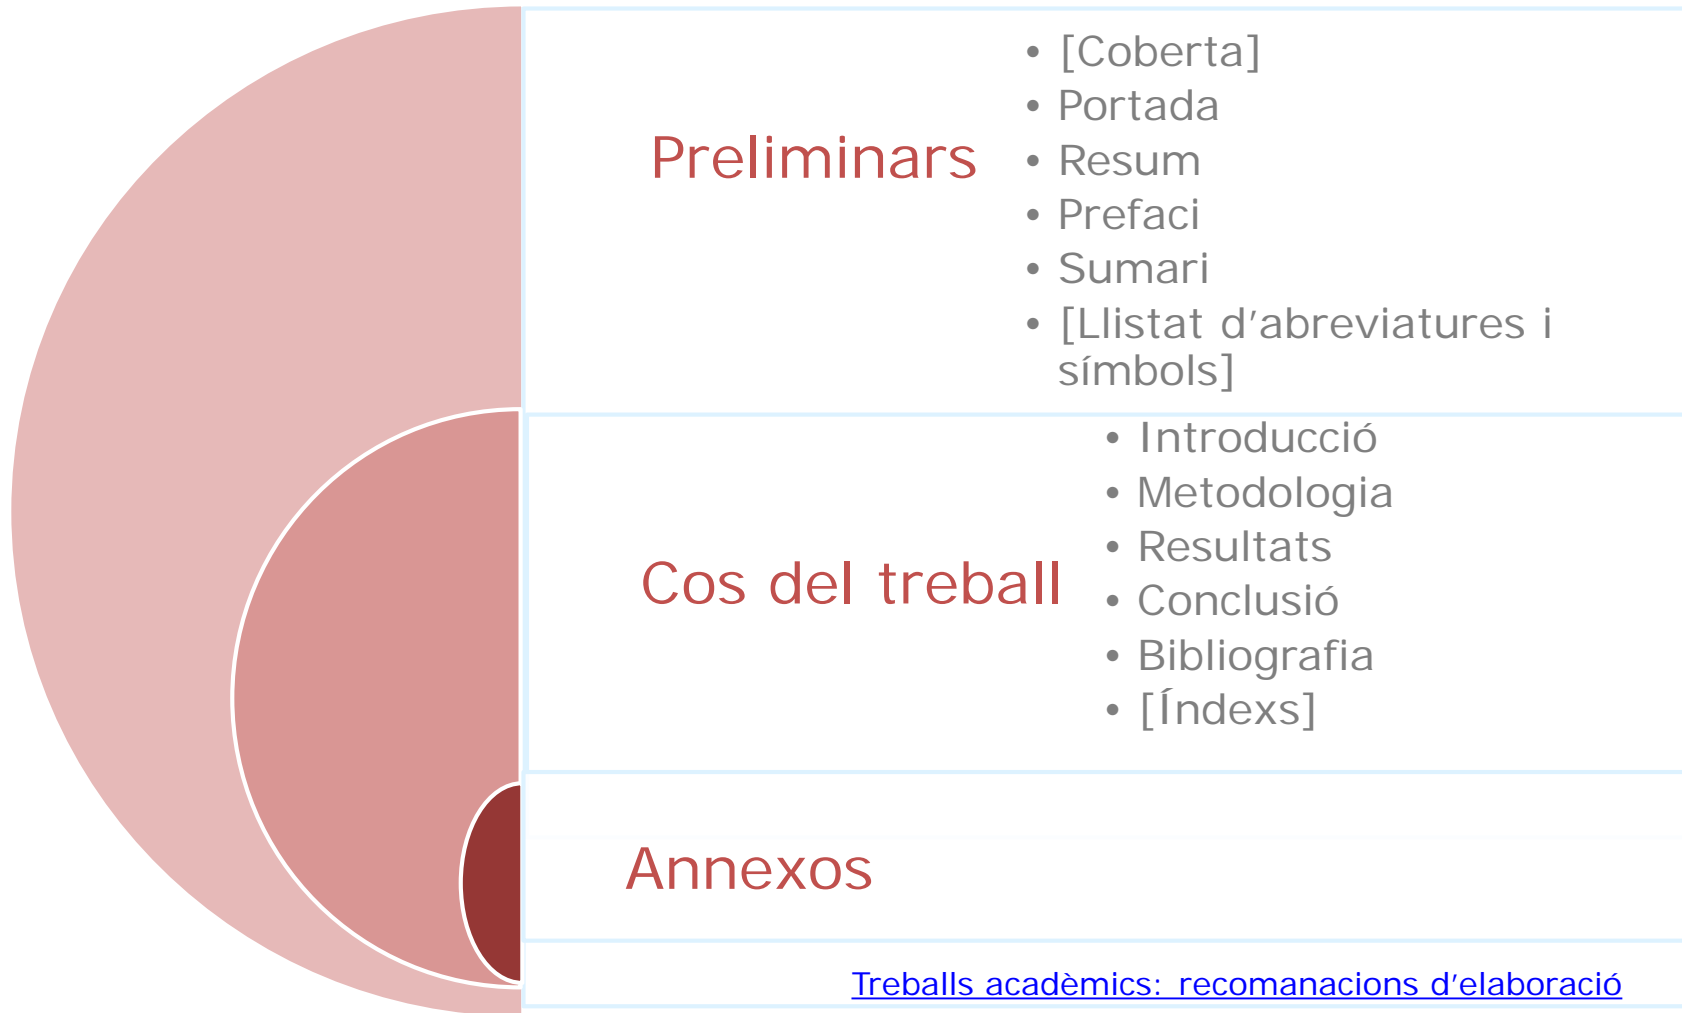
Preliminars

- [Coberta]
- Portada
- Resum
- Prefaci
- Sumari
- [Llistat d’abreviatures i símbols]

Cos del treball

- Introducció
- Metodologia
- Resultats
- Conclusió
- Bibliografia
- [Índexs]

Annexos

Treballs acadèmics: recomanacions d’elaboració